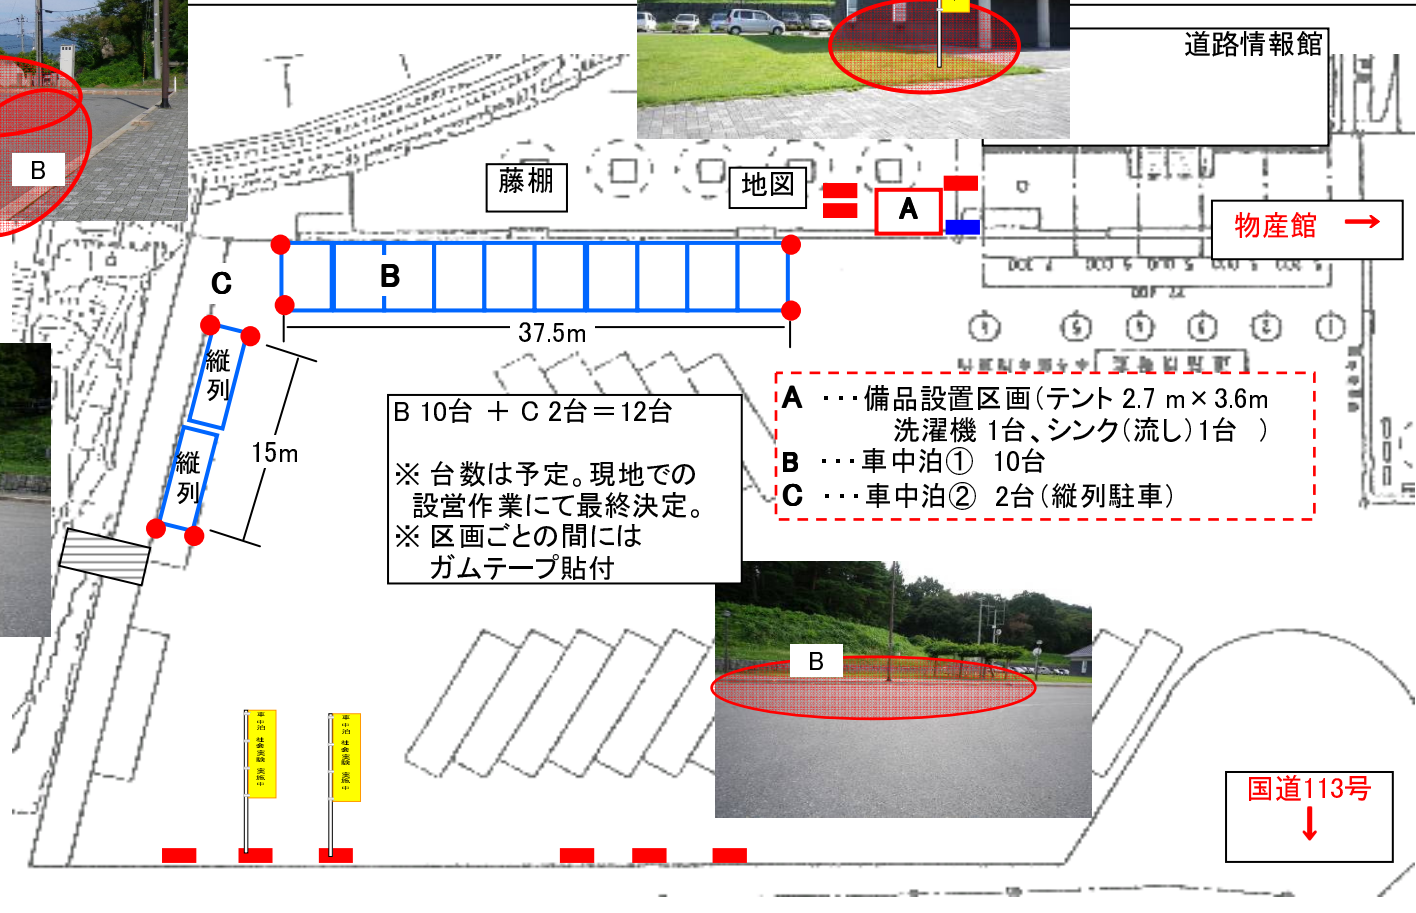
B

道路情報館

藤棚

地図

A

物産館 →

C

B

37.5m

縦列

縦列

15m

B 10台 ＋ C 2台＝12台

※ 台数は予定。現地での設営作業にて最終決定。
※ 区画ごとの間にはガムテープ貼付

A ・・・備品設置区画（テント 2.7 m × 3.6m 洗濯機 1台、シンク（流し）1台 ）
B ・・・車中泊① 10台
C ・・・車中泊② 2台（縦列駐車）

B

国道113号
↓